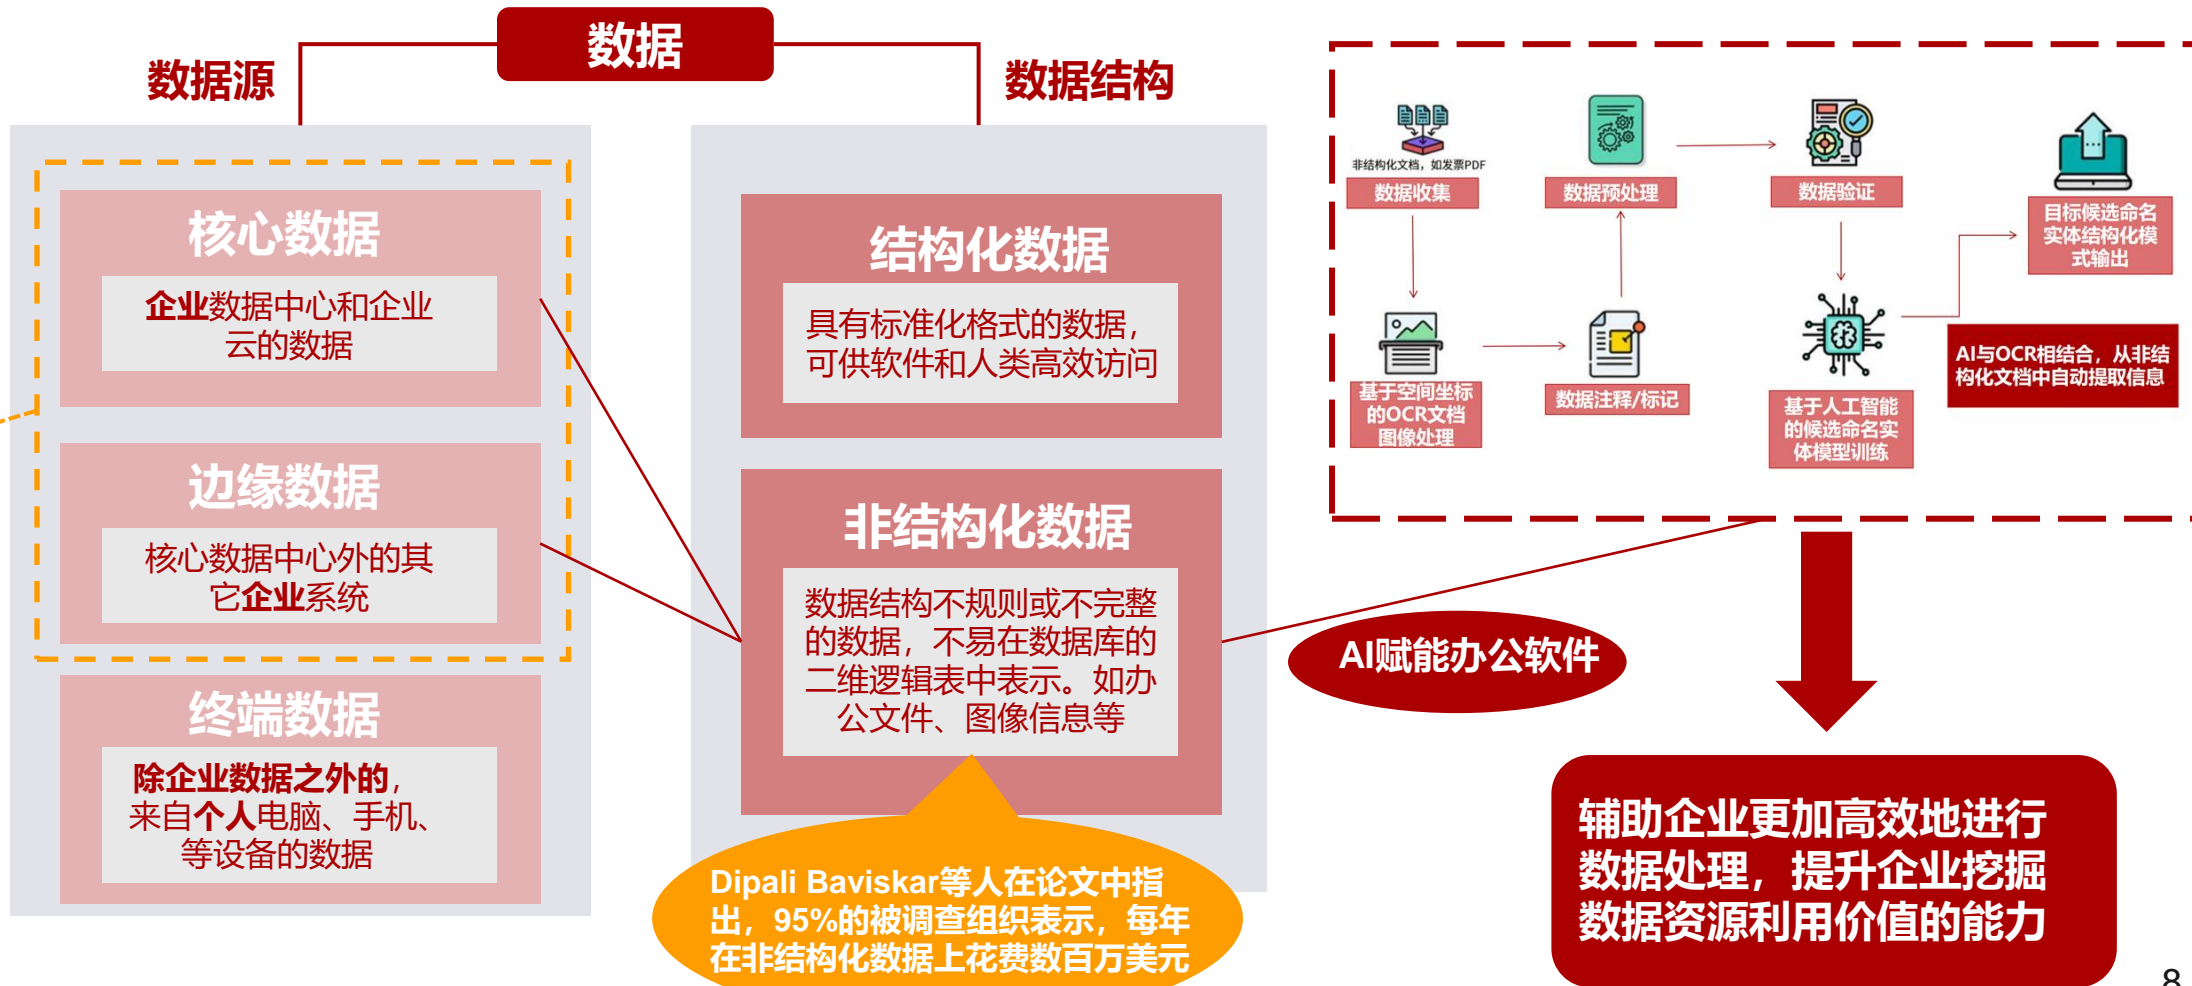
数据

数据源

核心数据

企业数据中心和企业云的数据

边缘数据

核心数据中心外的其它企业系统

终端数据

除企业数据之外的，来自个人电脑、手机、等设备的数据

数据结构

结构化数据

具有标准化格式的数据，可供软件和人类高效访问

非结构化数据

数据结构不规则或不完整的数据，不易在数据库的二维逻辑表中表示。如办公文件、图像信息等

Dipali Baviskar等人在论文中指出，95%的被调查组织表示，每年在非结构化数据上花费数百万美元

非结构化文档，如发票PDF

数据收集

数据预处理

数据验证

目标候选命名实体结构化模式输出

基于空间坐标的OCR文档图像处理

数据注释/标记

基于人工智能的候选命名实体模型训练

AI与OCR相结合，从非结构化文档中自动提取信息

AI赋能办公软件

辅助企业更加高效地进行数据处理，提升企业挖掘数据资源利用价值的能力

8